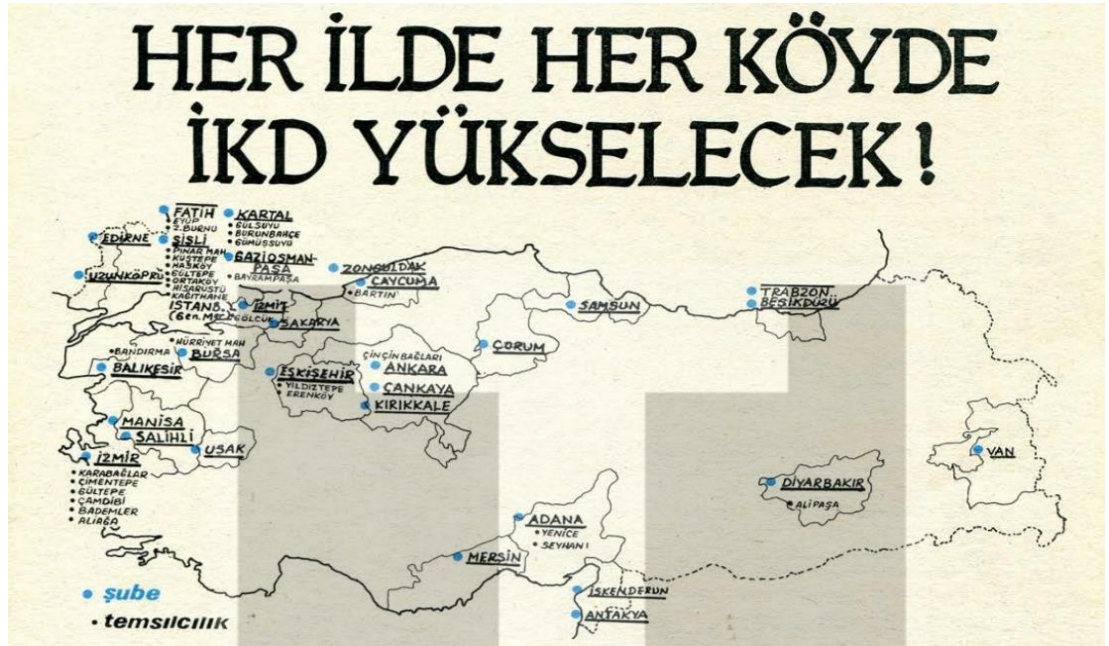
HER İLDE HER KÖYDE İKD YÜKSELECEK!

FATİH
EYÜP
Z.BURNU

KARTAL
GÜLSUYU
BURUNBAHÇE
GÜMÜŞSUYU

EDİRNE

ŞİŞLİ
PINAR MAH.
KUŞTEPE
HASKÖY
GÜLTEPE
ORTAKÖY
HİSARÜSTÜ
KAĞITHANE

GAZİOSMANPAŞA
BAYRAMPAŞA

UZUNKÖPRÜ

İSTANB.
(Gen. Mer.)

İZMİT
GÖLCÜK

ZONGULDAK

ÇAYCUMA
BARTIN

SAKARYA

SAMSUN

TRABZON
BEŞİKDÜZÜ

ÇORUM

HÜRRİYET MAH.
BANDIRMA
BURSA

BALIKESİR

ÇİNÇİN BAĞLARI
ANKARA

ÇANKAYA

KIRIKKALE

ESKİŞEHİR
YILDIZTEPE
ERENKÖY

MANİSA
SALİHLİ
UŞAK

İZMİR
KARABAĞLAR
ÇİMENTEPE
GÜLTEPE
ÇAMDİBİ
BADEMLER
ALİAĞA

VAN

DİYARBAKIR
ALİPAŞA

ADANA
YENİCE
SEYHAN

MERSİN

İSKENDERUN

ANTAKYA

şube
temsilcilik